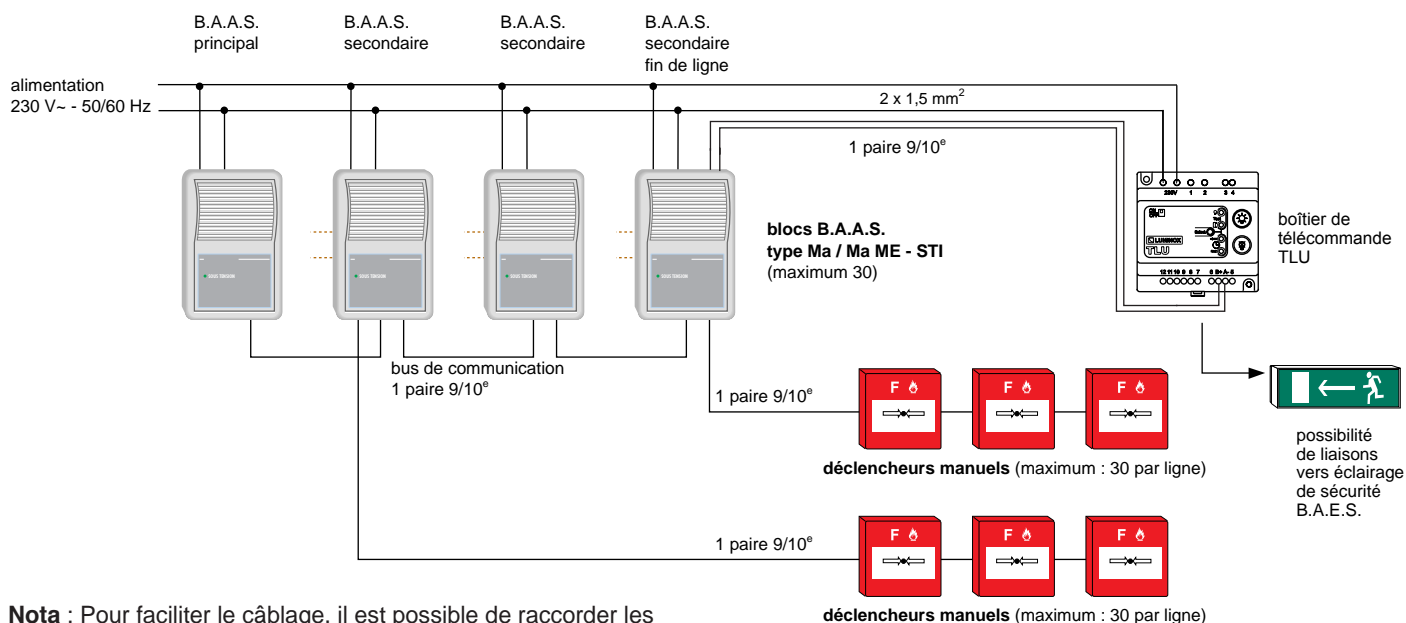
B.A.A.S. principal

B.A.A.S. secondaire

B.A.A.S. secondaire

B.A.A.S. secondaire fin de ligne

alimentation
230 V~ - 50/60 Hz

2 x 1,5 mm$^2$

1 paire 9/10$^e$

230V 1 2 3 4

TLU

12 11 10 9 8 7 6 B+ A- 5

boîtier de télécommande TLU

blocs B.A.A.S.
type Ma / Ma ME - STI
(maximum 30)

bus de communication
1 paire 9/10$^e$

1 paire 9/10$^e$

F

F

F

déclencheurs manuels (maximum : 30 par ligne)

possibilité de liaisons vers éclairage de sécurité B.A.E.S.

1 paire 9/10$^e$

F

F

F

déclencheurs manuels (maximum : 30 par ligne)

Nota : Pour faciliter le câblage, il est possible de raccorder les